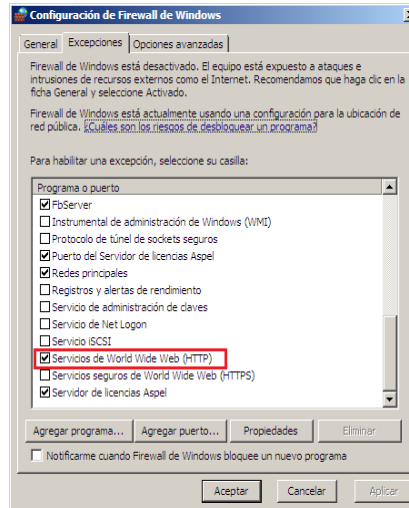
Configuración de Firewall de Windows

General | Excepciones | Opciones avanzadas

Firewall de Windows está desactivado. El equipo está expuesto a ataques e intrusiones de recursos externos como el Internet. Recomendamos que haga clic en la ficha General y seleccione Activado.

Firewall de Windows está actualmente usando una configuración para la ubicación de red pública. ¿Cuáles son los riesgos de desbloquear un programa?

Para habilitar una excepción, seleccione su casilla:

Programa o puerto

FbServer
Instrumental de administración de Windows (WMI)
Protocolo de túnel de sockets seguros
Puerto del Servidor de licencias Aspel
Redes principales
Registros y alertas de rendimiento
Servicio de administración de claves
Servicio de Net Logon
Servicio iSCSI
Servicios de World Wide Web (HTTP)
Servicios seguros de World Wide Web (HTTPS)
Servidor de licencias Aspel

Agregar programa... | Agregar puerto... | Propiedades | Eliminar

Notificarme cuando Firewall de Windows bloquee un nuevo programa

Aceptar | Cancelar | Aplicar